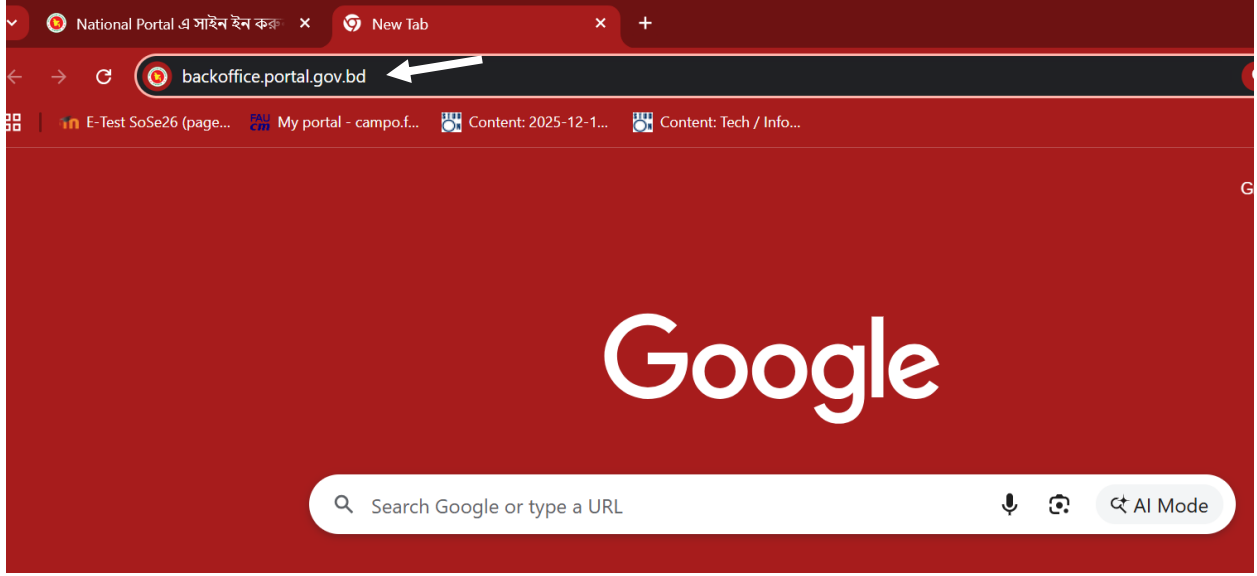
National Portal এ সাইন ইন করু
New Tab
backoffice.portal.gov.bd
E-Test SoSe26 (page...
FAU cm My portal - campo.f...
Content: 2025-12-1...
Content: Tech / Info...
G
Google
Search Google or type a URL
AI Mode